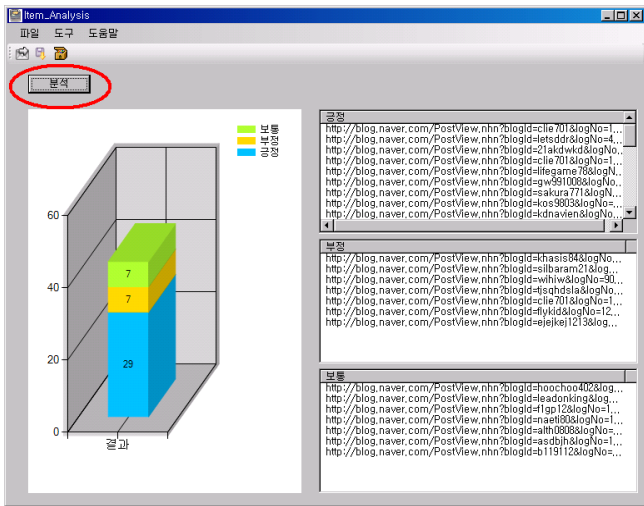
Item_Analysis

파일 도구 도움말

분석

보통
부정
긍정

60

40

20

0

7

7

29

결과

긍정
http://blog.naver.com/PostView.nhn?blogId=clie701&logNo=1,...
http://blog.naver.com/PostView.nhn?blogId=letsddr&logNo=4,...
http://blog.naver.com/PostView.nhn?blogId=21akdwkd&logNo=...
http://blog.naver.com/PostView.nhn?blogId=clie701&logNo=1,...
http://blog.naver.com/PostView.nhn?blogId=lifegame78&logN...
http://blog.naver.com/PostView.nhn?blogId=gw991008&logNo...
http://blog.naver.com/PostView.nhn?blogId=sakura771&logN...
http://blog.naver.com/PostView.nhn?blogId=kos9803&logNo=...
http://blog.naver.com/PostView.nhn?blogId=kdnavien&logNo...

부정
http://blog.naver.com/PostView.nhn?blogId=khasis84&logNo...
http://blog.naver.com/PostView.nhn?blogId=silbaram21&log...
http://blog.naver.com/PostView.nhn?blogId=wihiw&logNo=90...
http://blog.naver.com/PostView.nhn?blogId=tjsghdsla&logNo...
http://blog.naver.com/PostView.nhn?blogId=clie701&logNo=1,...
http://blog.naver.com/PostView.nhn?blogId=flykid&logNo=12...
http://blog.naver.com/PostView.nhn?blogId=ejejkej1213&log...

보통
http://blog.naver.com/PostView.nhn?blogId=hoochoo402&log...
http://blog.naver.com/PostView.nhn?blogId=leadonking&log...
http://blog.naver.com/PostView.nhn?blogId=f1gp12&logNo=1,...
http://blog.naver.com/PostView.nhn?blogId=naeti808&logNo=1...
http://blog.naver.com/PostView.nhn?blogId=aith0808&logNo=...
http://blog.naver.com/PostView.nhn?blogId=asdbjh&logNo=1...
http://blog.naver.com/PostView.nhn?blogId=b119112&logNo=...